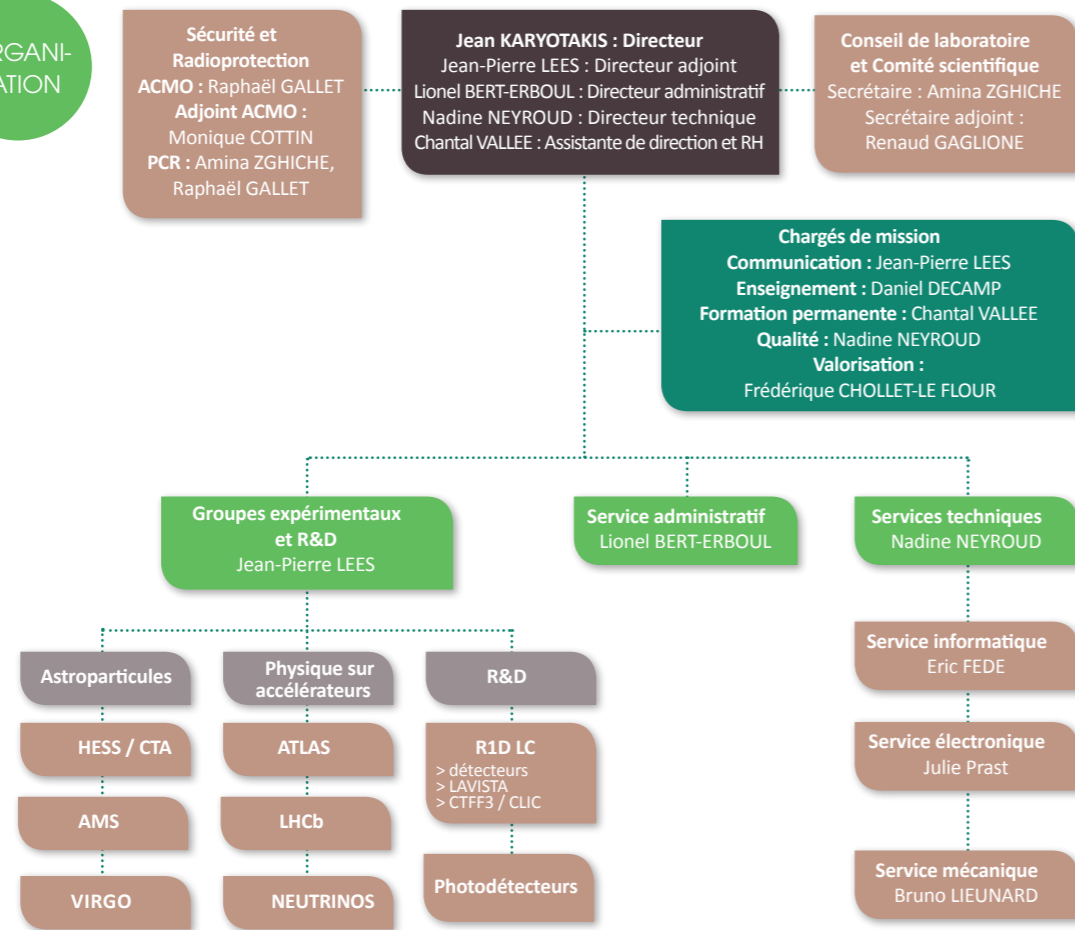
RGANI-
ATION

Sécurité et Radioprotection
ACMO : Raphaël GALLET
Adjoint ACMO :
Monique COTTIN
PCR : Amina ZGHICHE,
Raphaël GALLET

Jean KARYOTAKIS : Directeur
Jean-Pierre LEES : Directeur adjoint
Lionel BERT-ERBOUL : Directeur administratif
Nadine NEYROUD : Directeur technique
Chantal VALLEE : Assistante de direction et RH

Conseil de laboratoire et Comité scientifique
Secrétaire : Amina ZGHICHE
Secrétaire adjoint :
Renaud GAGLIONE

Chargés de mission
Communication : Jean-Pierre LEES
Enseignement : Daniel DECAMP
Formation permanente : Chantal VALLEE
Qualité : Nadine NEYROUD
Valorisation :
Frédérique CHOLLET-LE FLOUR

Groupes expérimentaux et R&D
Jean-Pierre LEES

Service administratif
Lionel BERT-ERBOUL

Services techniques
Nadine NEYROUD

Astroparticules

Physique sur accélérateurs

R&D

HESS / CTA

ATLAS

R1D LC
> détecteurs
> LAVISTA
> CTFF3 / CLIC

AMS

LHCb

Photodétecteurs

VIRGO

NEUTRINOS

Service informatique
Eric FEDE

Service électronique
Julie Prast

Service mécanique
Bruno LIEUNARD